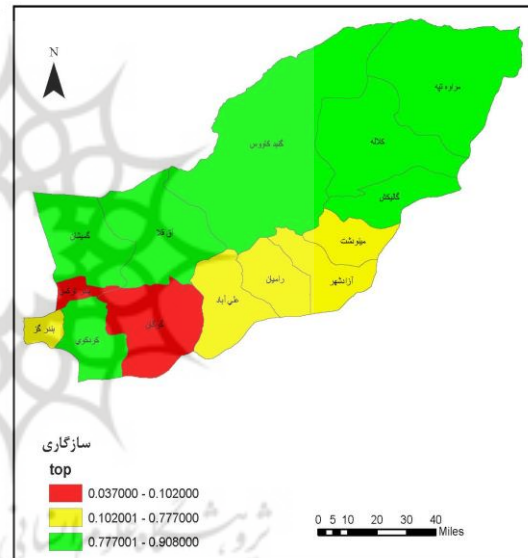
N

مراوه تپه

کلاله

گنبد کاووس

گالیکش

آق قلا

کمیشان

مینودشت

آزادشهر

رامیان

علی آباد

بندر گز

کردکوی

گرگان

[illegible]

سازگاری

top

0.037000 - 0.102000

0.102001 - 0.777000

0.777001 - 0.908000

0 5 10 20 30 40 Miles